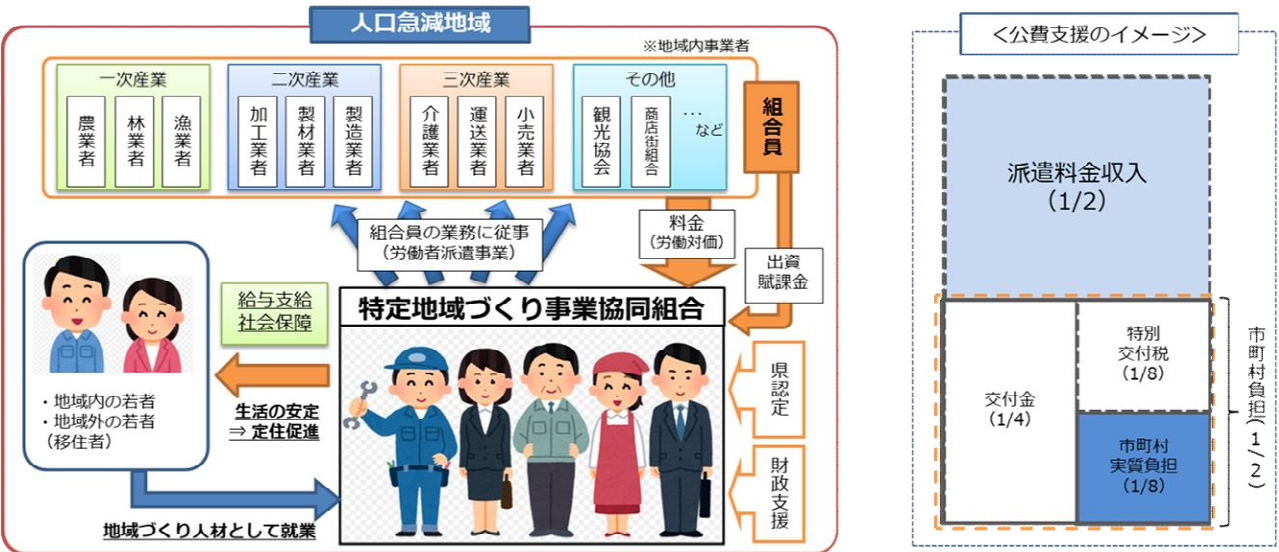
人口急減地域

※地域内事業者

一次産業
農業者
林業者
漁業者

二次産業
加工業者
製材業者
製造業者

三次産業
介護業者
運送業者
小売業者

その他
観光協会
商店街組合
…
など

組合員

組合員の業務に従事
（労働者派遣事業）

料金
（労働対価）

出資
賦課金

給与支給
社会保障

特定地域づくり事業協同組合

・地域内の若者
・地域外の若者
（移住者）

生活の安定
⇒ 定住促進

県認定

財政支援

地域づくり人材として就業

＜公費支援のイメージ＞

派遣料金収入
（1/2）

交付金
（1/4）

特別
交付税
（1/8）

市町村
実質負担
（1/8）

市町村負担（1/2）